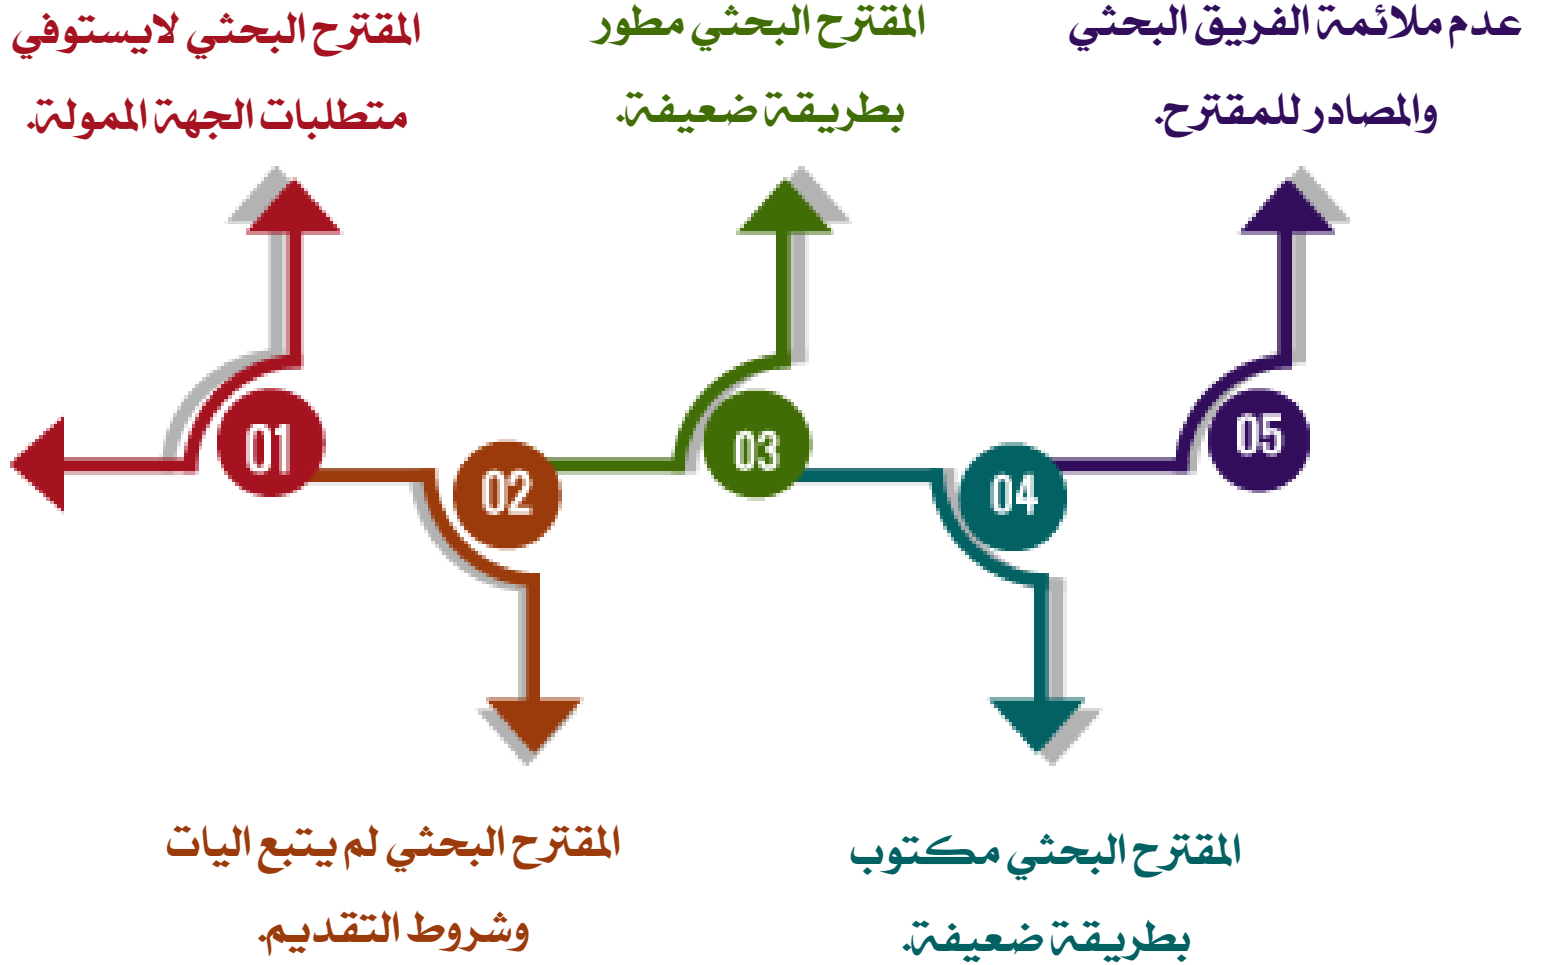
عدم ملائمة الفريق البحثي والمصادر للمقترح.

المقترح البحثي مطور بطريقة ضعيفة.

المقترح البحثي لايستوفي متطلبات الجهة الممولة.

01

02

03

04

05

المقترح البحثي مكتوب بطريقة ضعيفة.

المقترح البحثي لم يتبع اليات وشروط التقديم.